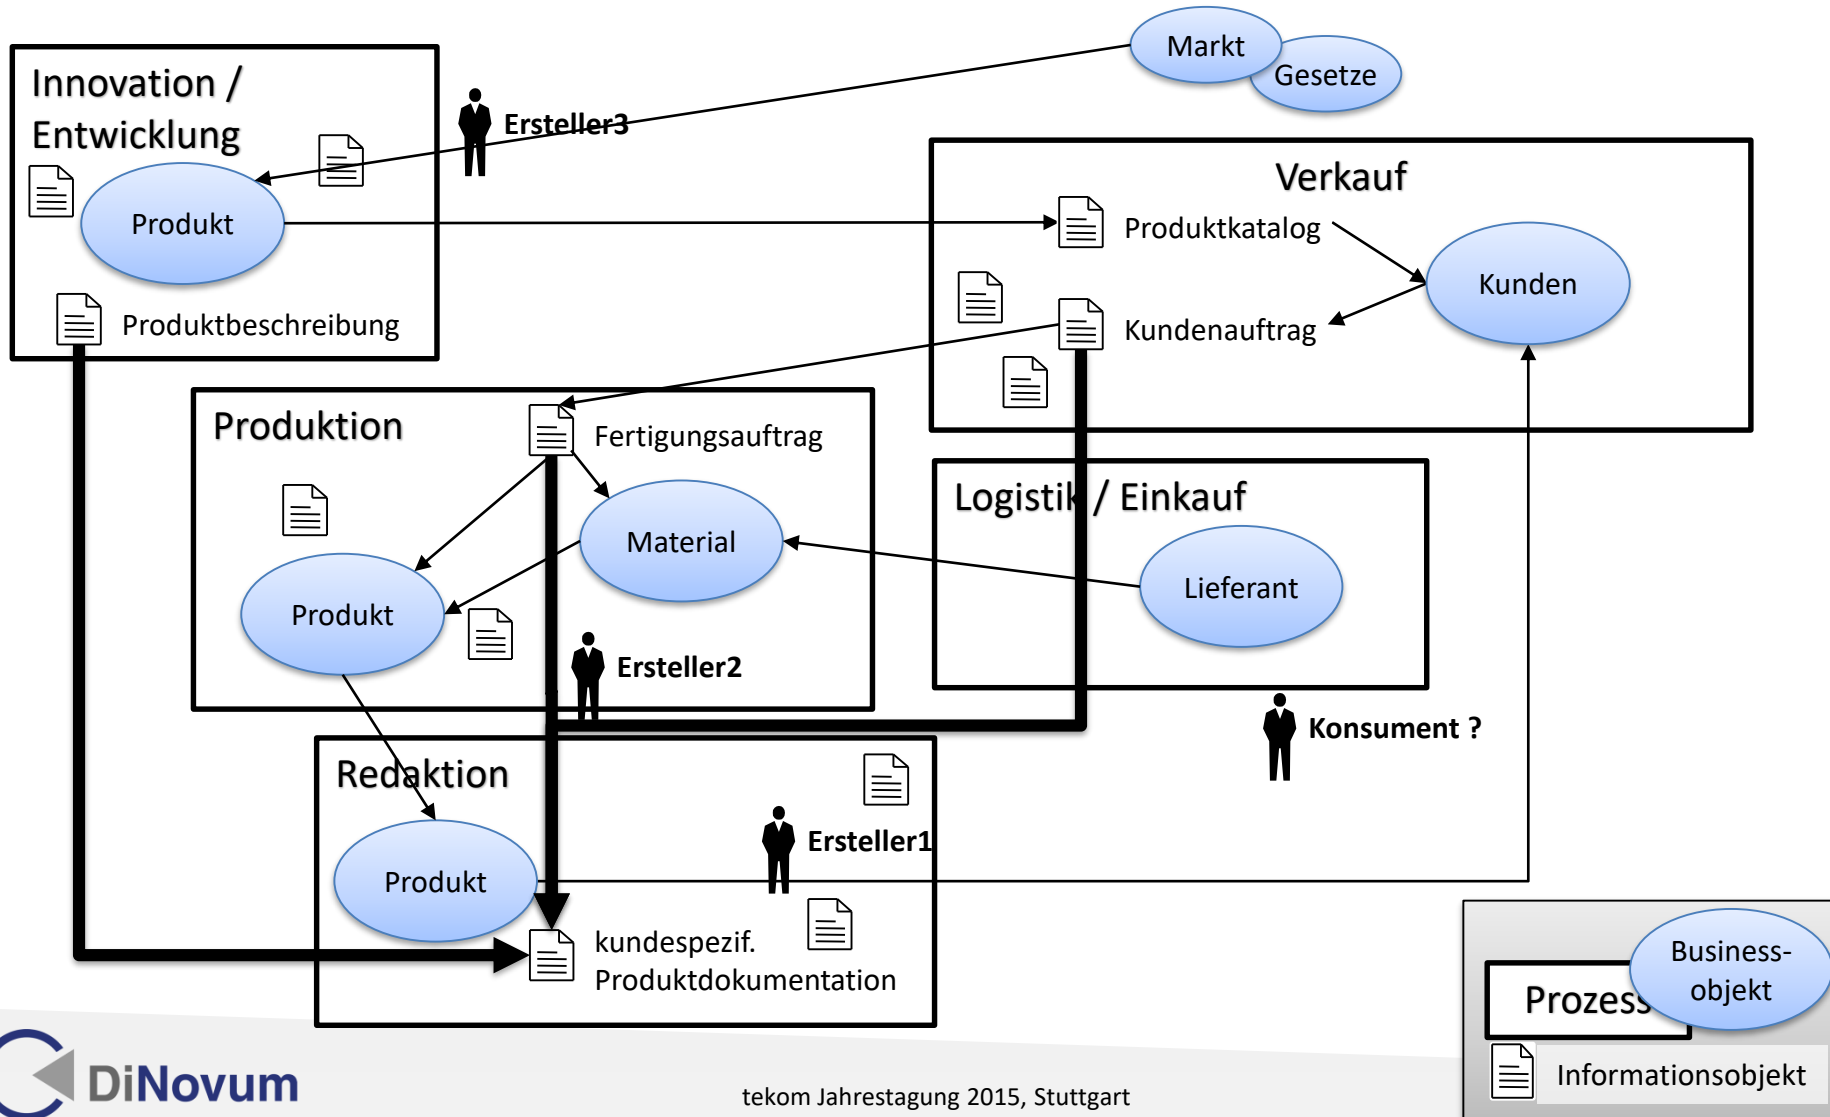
Markt
Gesetze

Innovation / Entwicklung

Ersteller3

Produkt

Produktbeschreibung

Verkauf

Produktkatalog

Kunden

Kundenauftrag

Produktion

Fertigungsauftrag

Material

Produkt

Ersteller2

Logistik / Einkauf

Lieferant

Konsument ?

Redaktion

Produkt

Ersteller1

kundespezif. Produktdokumentation

Prozess

Business-objekt

Informationsobjekt

DiNovum

tekom Jahrestagung 2015, Stuttgart